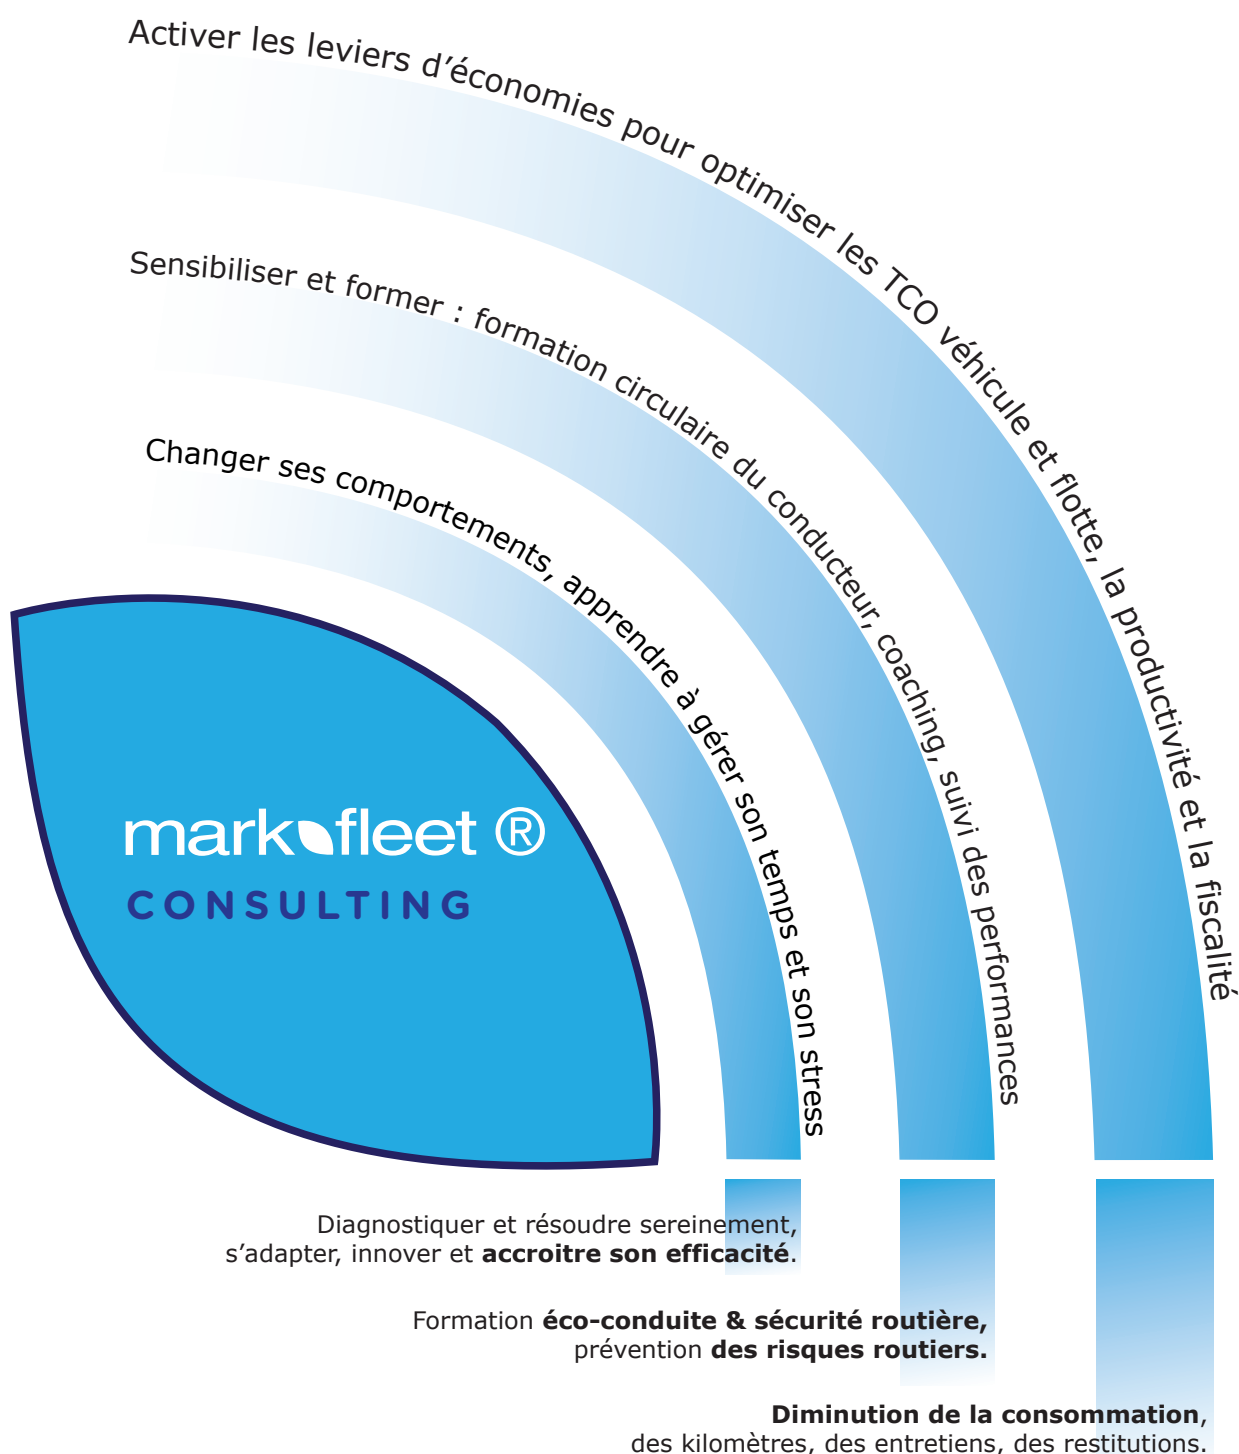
Activer les leviers d’économies pour optimiser les TCO véhicule et flotte, la productivité et la fiscalité

Sensibiliser et former : formation circulaire du conducteur, coaching, suivi des performances

Changer ses comportements, apprendre à gérer son temps et son stress

markfleet ®
CONSULTING

Diagnostiquer et résoudre sereinement, s’adapter, innover et **accroitre son efficacité**.

Formation **éco-conduite & sécurité routière,** prévention **des risques routiers.**

**Diminution de la consommation**, des kilomètres, des entretiens, des restitutions.